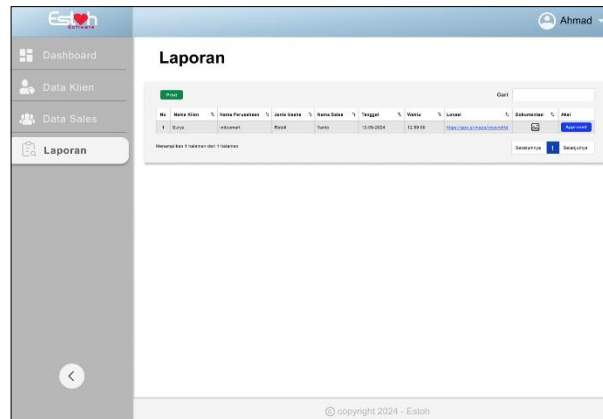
Esloh
Software

Ahmad

Dashboard
Data Klien
Data Sales
Laporan

Laporan

Print

Cari

| No | Nama Klien | Nama Perusahaan | Jenis Usaha | Nama Sales | Tanggal | Waktu | Lokasi | Dokumentasi | Aksi |
|---|---|---|---|---|---|---|---|---|---|
| 1 | Surya | Indomaret | Retail | Yanto | 12-05-2024 | 12:00:00 | https://goo.gl/maps/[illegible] | | Approved |

Menampilkan 1 halaman dari 1 halaman

Sebelumnya 1 Selanjutnya

© copyright 2024 - Esloh